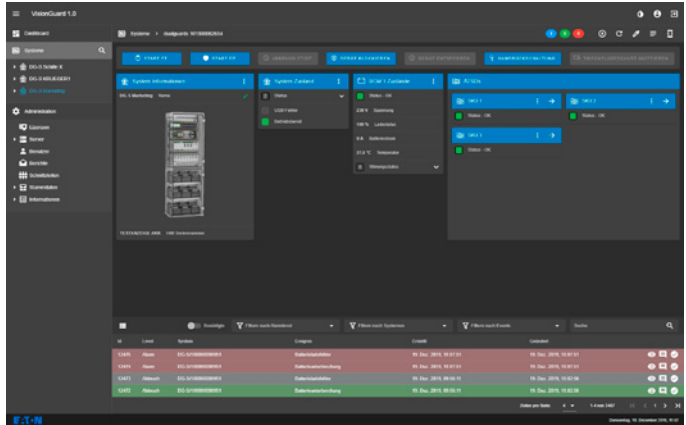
VisionGuard 1.0

Dashboard

Systeme

DG-3 Schiltz X

DG-3 KRUEGER01

DG-3 Vorstellung

Administration

Gänsen

Server

Benutzer

Berichte

Schnittstellen

Stammdaten

Informationen

Systeme > Gadguards 161000002614

System Informationen

System Zustand

Status

USB Fehler

Betriebsbereit

Status - OK

Spannung

Ladestatus

Batteriestrom

Temperatur

Status - OK

Status - OK

Status - OK

Anzeigen

Suche

Id

Level

System

Ereignis

Erstellt

Geändert

12475

Alarm

Batteriebetrieb

19. Dez. 2019, 10:57:51

12474

Alarm

12473

Abbruch

12472

Abbruch

Zeilen pro Seite

1-4 von 2497

EATON